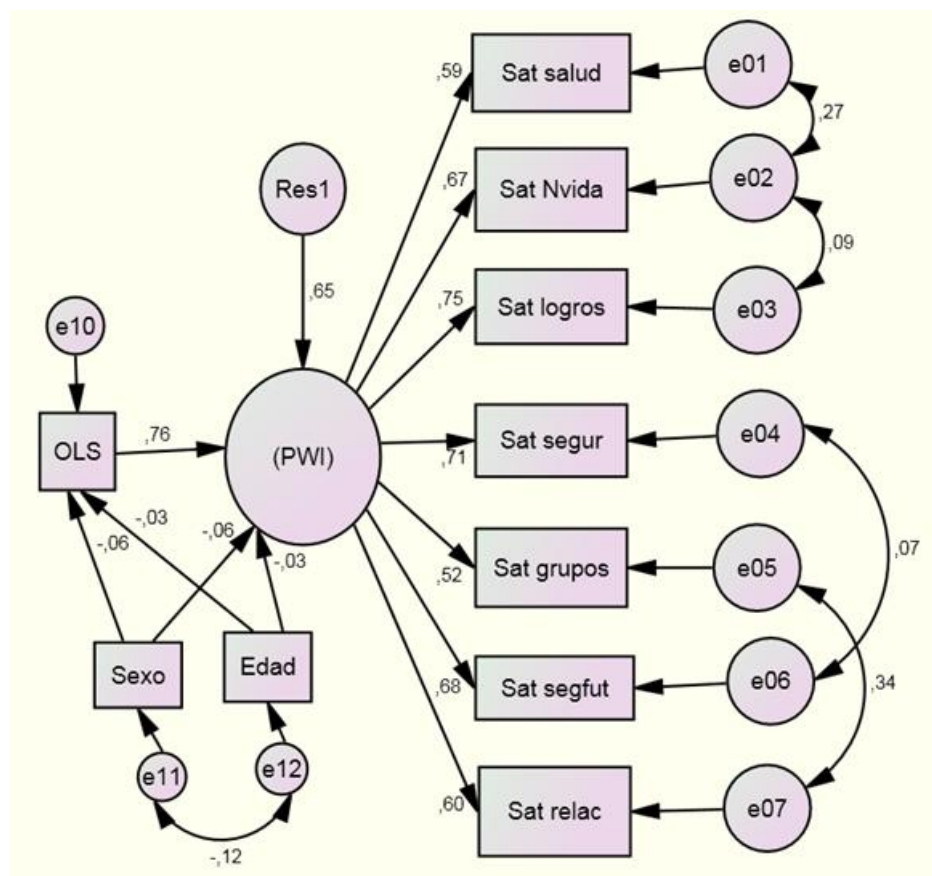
,59
Sat salud
e01
,27
Res1
,67
Sat Nvida
e02
,09
,65
,75
Sat logros
e03
e10
OLS
,76
(PWI)
Sat segur
e04
,71
-,03
-,06
-,06
-,03
,07
,52
Sat grupos
e05
Sexo
Edad
,68
Sat segfut
e06
,34
e11
e12
,60
Sat relac
e07
-,12